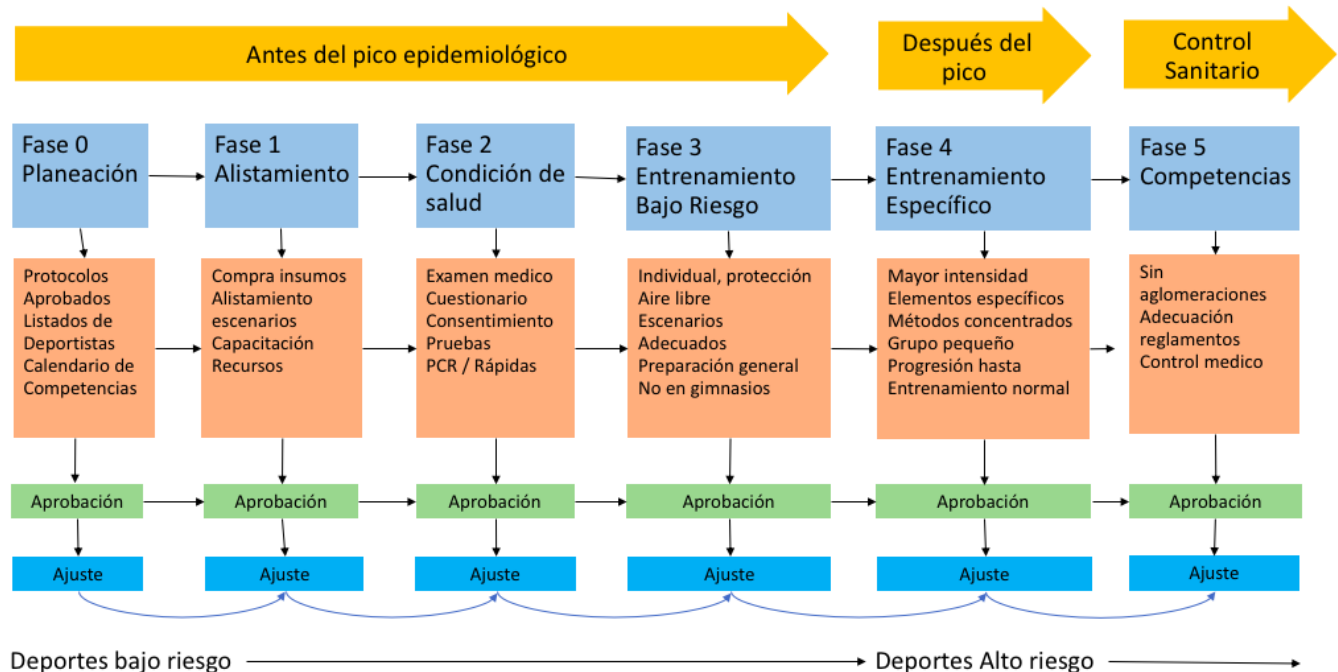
Antes del pico epidemiológico

Después del pico

Control Sanitario

Fase 0
Planeación

Fase 1
Alistamiento

Fase 2
Condición de salud

Fase 3
Entrenamiento Bajo Riesgo

Fase 4
Entrenamiento Específico

Fase 5
Competencias

Protocolos
Aprobados
Listados de Deportistas
Calendario de Competencias

Compra insumos
Alistamiento escenarios
Capacitación
Recursos

Examen medico
Cuestionario
Consentimiento
Pruebas
PCR / Rápidas

Individual, protección
Aire libre
Escenarios
Adecuados
Preparación general
No en gimnasios

Mayor intensidad
Elementos específicos
Métodos concentrados
Grupo pequeño
Progresión hasta
Entrenamiento normal

Sin aglomeraciones
Adecuación reglamentos
Control medico

Aprobación

Aprobación

Aprobación

Aprobación

Aprobación

Aprobación

Ajuste

Ajuste

Ajuste

Ajuste

Ajuste

Ajuste

Deportes bajo riesgo

Deportes Alto riesgo